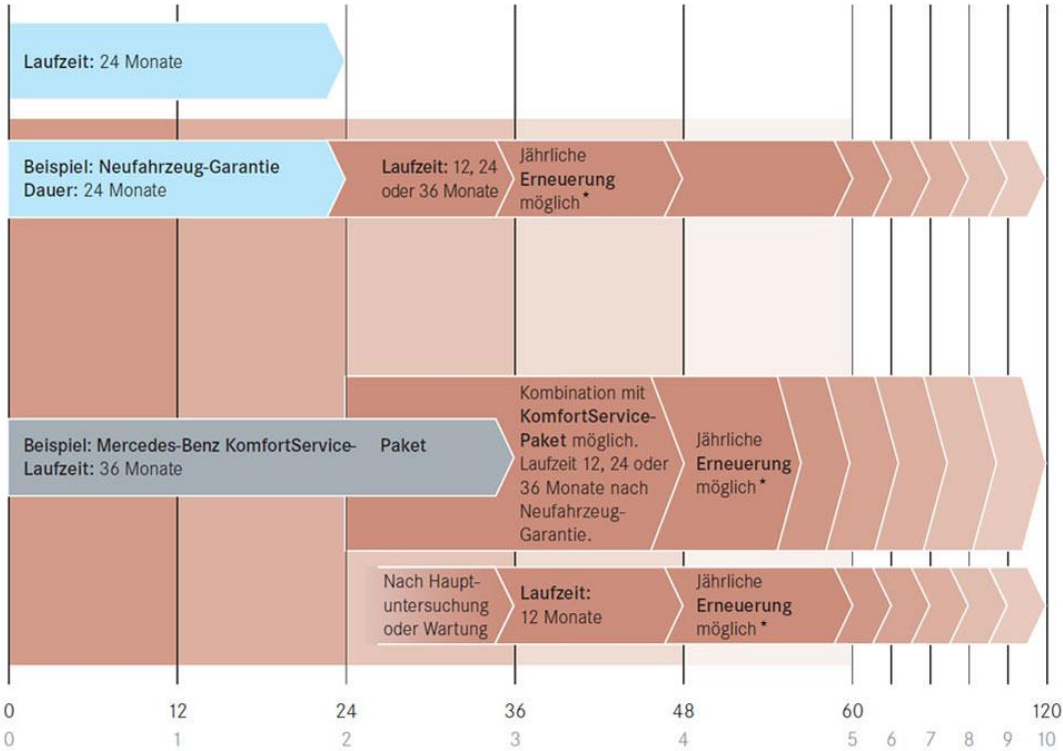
Laufzeit: 24 Monate

Beispiel: Neufahrzeug-Garantie
Dauer: 24 Monate

Laufzeit: 12, 24 oder 36 Monate

Jährliche Erneuerung möglich *

Kombination mit KomfortService-Paket möglich. Laufzeit 12, 24 oder 36 Monate nach Neufahrzeug-Garantie.

Beispiel: Mercedes-Benz KomfortService-Paket
Laufzeit: 36 Monate

Jährliche Erneuerung möglich *

Nach Hauptuntersuchung oder Wartung

Laufzeit: 12 Monate

Jährliche Erneuerung möglich *

0 12 24 36 48 60 120
0 1 2 3 4 5 6 7 8 9 10